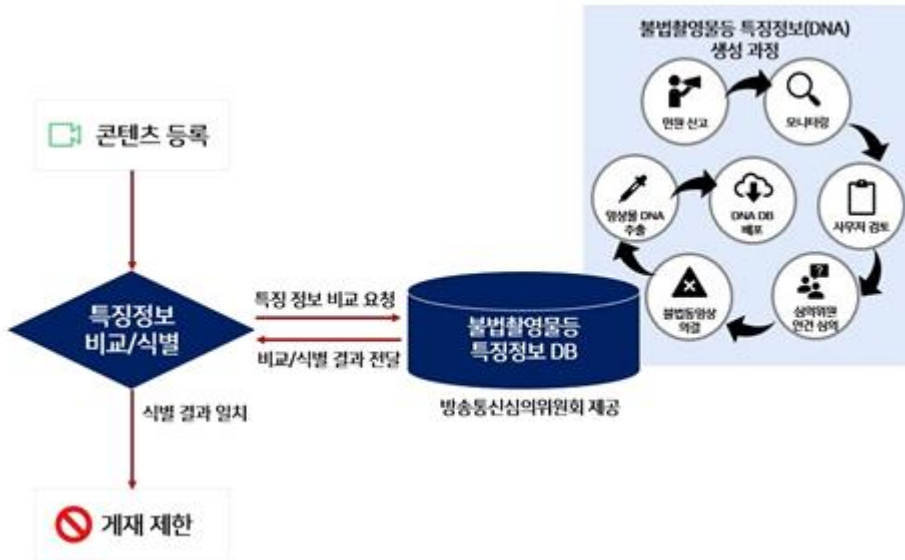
콘텐츠 등록

특징정보 비교/식별

식별 결과 일치

게재 제한

특징 정보 비교 요청

비교/식별 결과 전달

불법촬영물등 특징정보 DB

방송통신심의위원회 제공

불법촬영물등 특징정보(DNA) 생성 과정

민원 신고

모니터링

사무처 검토

심의위원 안건 심의

불법등영상 의결

영상물 DNA 추출

DNA DB 배포